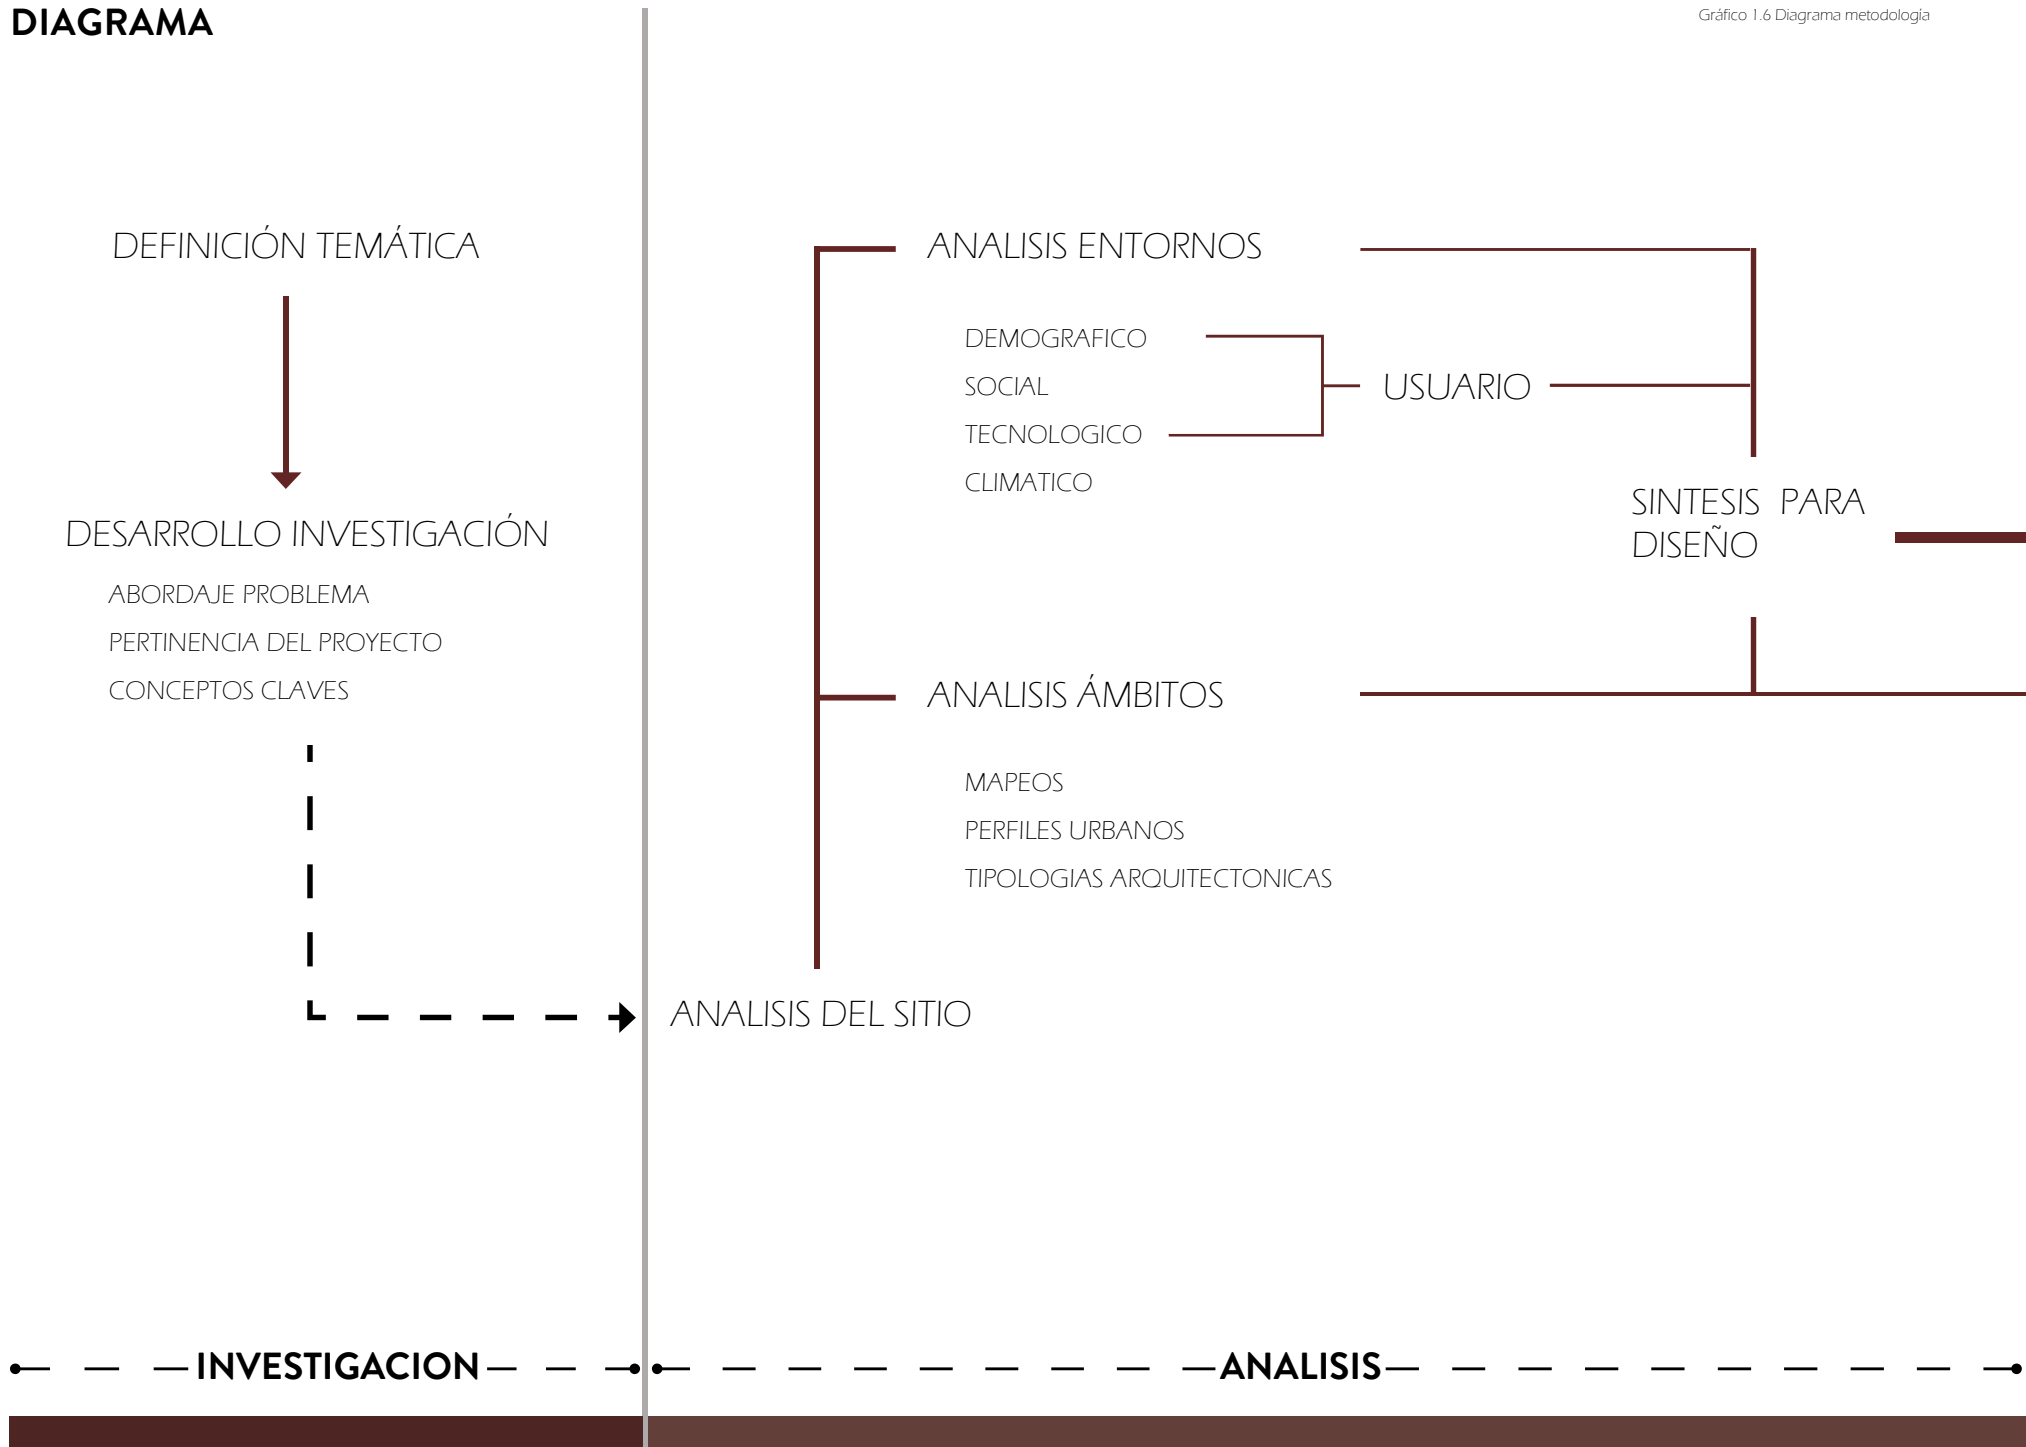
DIAGRAMA

Gráfico 1.6 Diagrama metodologia

DEFINICIÓN TEMÁTICA

DESARROLLO INVESTIGACIÓN

ABORDAJE PROBLEMA
PERTINENCIA DEL PROYECTO
CONCEPTOS CLAVES

ANALISIS ENTORNOS

DEMOGRAFICO
SOCIAL
TECNOLOGICO
CLIMATICO

USUARIO

SINTESIS PARA DISEÑO

ANALISIS ÁMBITOS

MAPEOS
PERFILES URBANOS
TIPOLOGIAS ARQUITECTONICAS

ANALISIS DEL SITIO

INVESTIGACION

ANALISIS